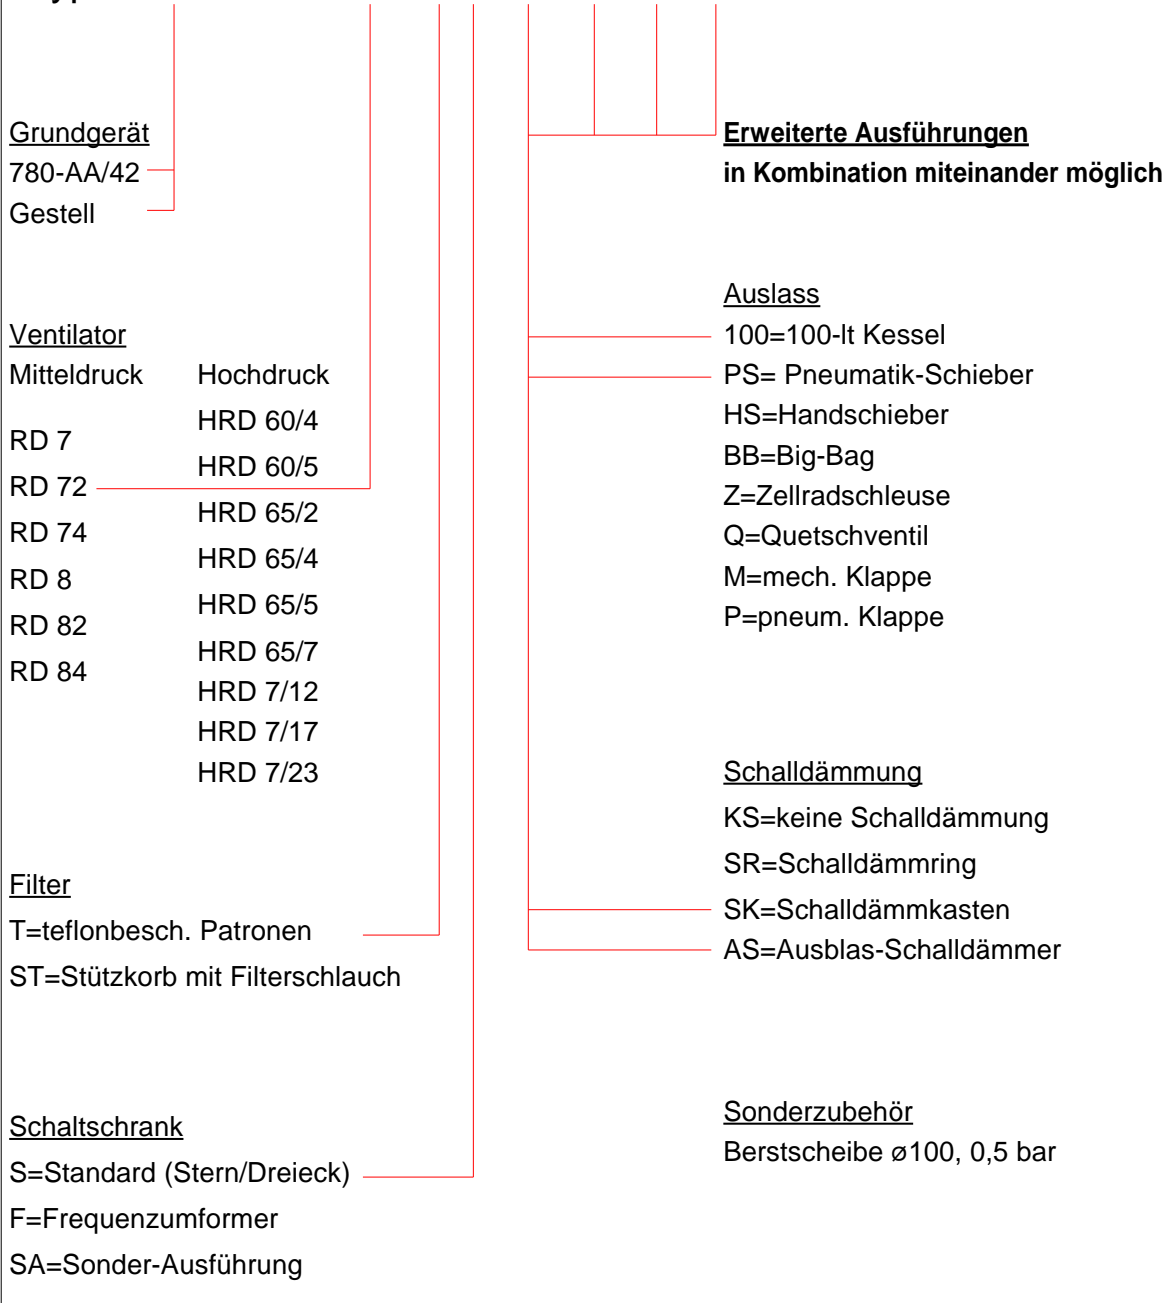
Grundgerät
780-AA/42
Gestell

Ventilator
Mitteldruck
RD 7
RD 72
RD 74
RD 8
RD 82
RD 84

Hochdruck
HRD 60/4
HRD 60/5
HRD 65/2
HRD 65/4
HRD 65/5
HRD 65/7
HRD 7/12
HRD 7/17
HRD 7/23

Filter
T=teflonbesch. Patronen
ST=Stützkorb mit Filterschlauch

Schaltschrank
S=Standard (Stern/Dreieck)
F=Frequenzumformer
SA=Sonder-Ausführung

**Erweiterte Ausführungen**
**in Kombination miteinander möglich**

Auslass
100=100-lt Kessel
PS= Pneumatik-Schieber
HS=Handschieber
BB=Big-Bag
Z=Zellradschleuse
Q=Quetschventil
M=mech. Klappe
P=pneum. Klappe

Schalldämmung
KS=keine Schalldämmung
SR=Schalldämmring
SK=Schalldämmkasten
AS=Ausblas-Schalldämmer

Sonderzubehör
Berstscheibe ø100, 0,5 bar